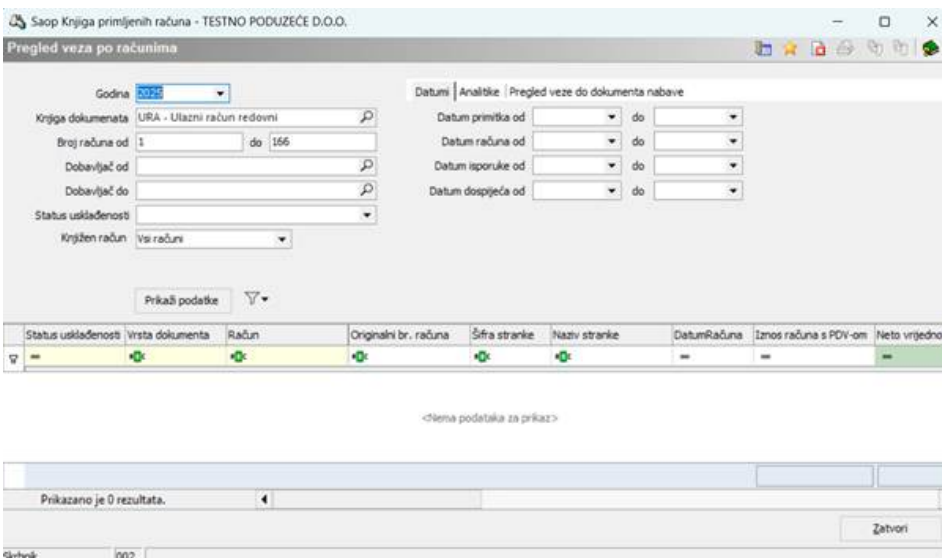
Saop Knjiga primljenih računa - TESTNO PODUZEĆE D.O.O.

Pregled veza po računima

Godina 2025

Knjiga dokumenata URA - Ulazni račun redovni

Broj računa od 1 do 166

Dobavljač od

Dobavljač do

Status usklađenosti

Knjižen račun Vsi računi

Datumi | Analitike | Pregled veze do dokumenta nabave

Datum primitka od do

Datum računa od do

Datum isporuke od do

Datum dospijeća od do

Prikaži podatke

| Status usklađenosti | Vrsta dokumenta | Račun | Originalni br. računa | Šifra stranke | Naziv stranke | DatumRačuna | Iznos računa s PDV-om | Neto vrijedno |
|---|---|---|---|---|---|---|---|---|
| = | | | | | | = | = | = |

<Nema podataka za prikaz>

Prikazano je 0 rezultata.

Zatvori

Skrbnik 002